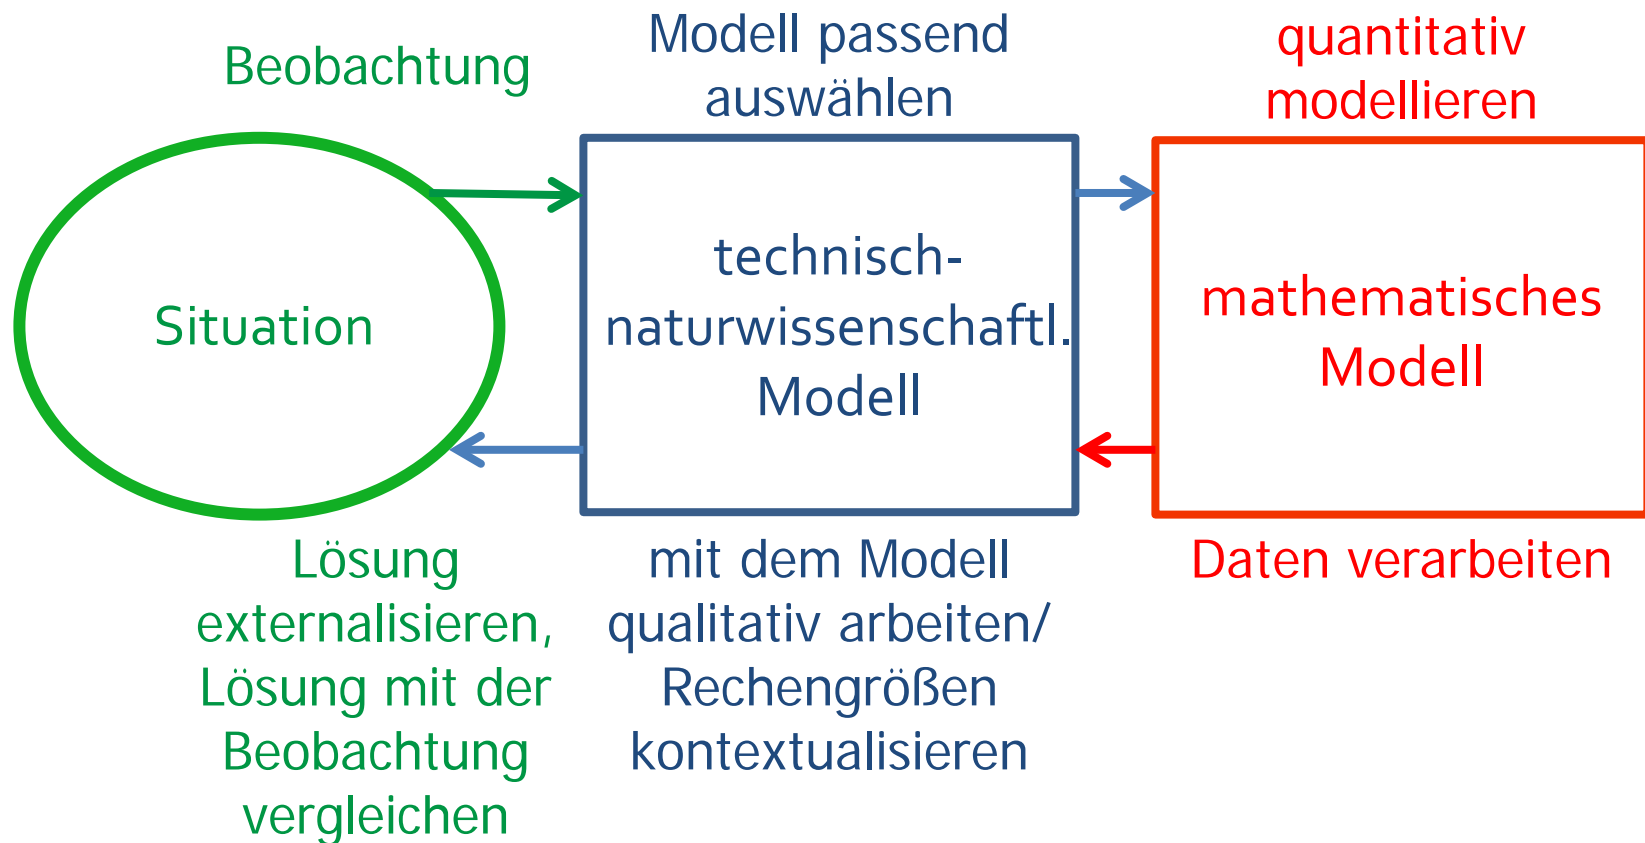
Beobachtung

Modell passend auswählen

quantitativ modellieren

Situation

technisch-naturwissenschaftl. Modell

mathematisches Modell

Lösung externalisieren, Lösung mit der Beobachtung vergleichen

mit dem Modell qualitativ arbeiten/ Rechengrößen kontextualisieren

Daten verarbeiten